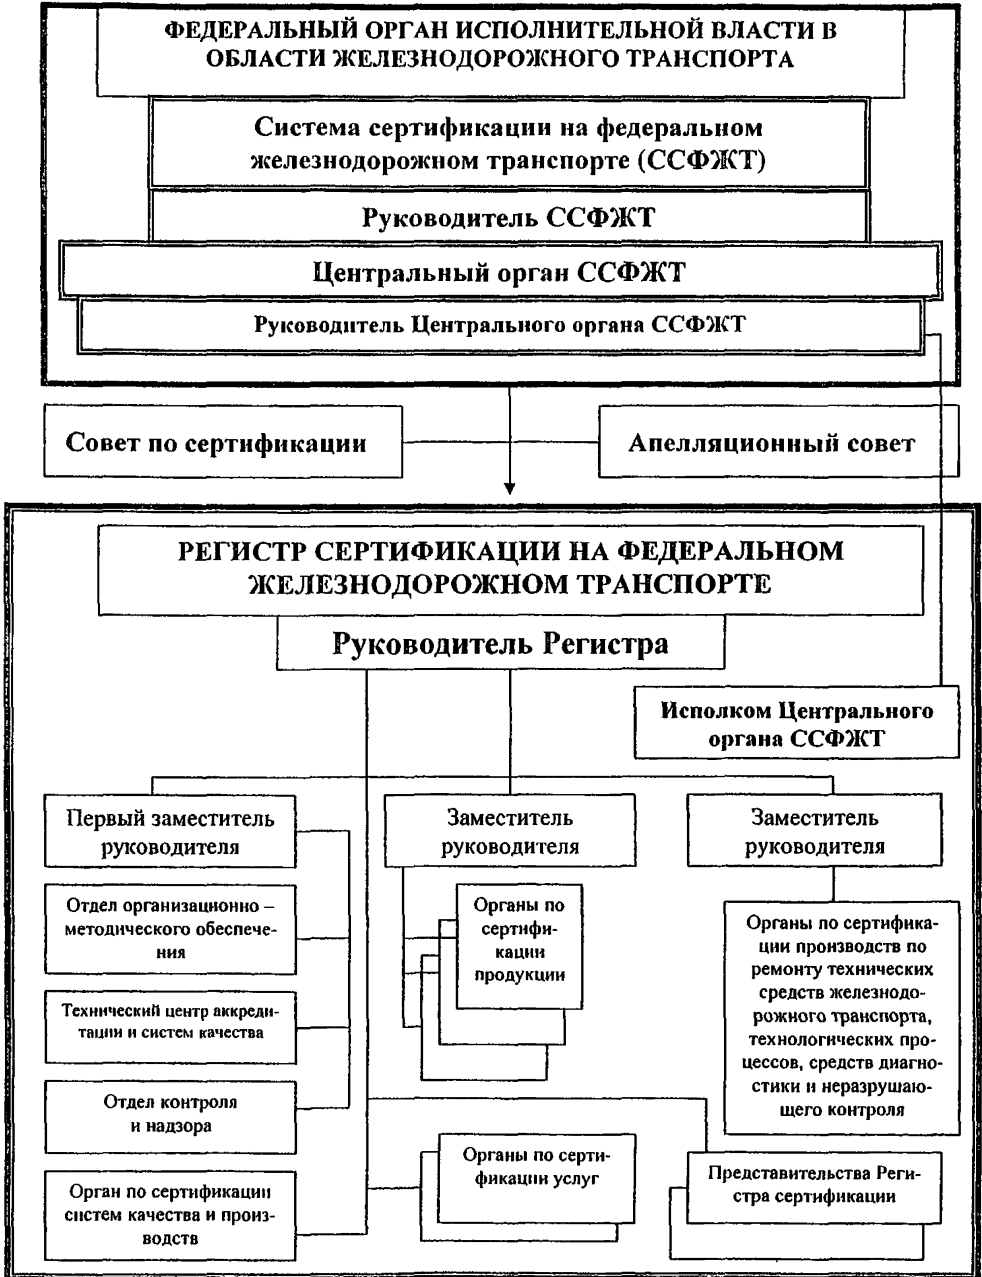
ФЕДЕРАЛЬНЫЙ ОРГАН ИСПОЛНИТЕЛЬНОЙ ВЛАСТИ В ОБЛАСТИ ЖЕЛЕЗНОДОРОЖНОГО ТРАНСПОРТА

Система сертификации на федеральном железнодорожном транспорте (ССФЖТ)

Руководитель ССФЖТ

Центральный орган ССФЖТ

Руководитель Центрального органа ССФЖТ

Совет по сертификации

Апелляционный совет

РЕГИСТР СЕРТИФИКАЦИИ НА ФЕДЕРАЛЬНОМ ЖЕЛЕЗНОДОРОЖНОМ ТРАНСПОРТЕ

Руководитель Регистра

Исполком Центрального органа ССФЖТ

Первый заместитель руководителя

Заместитель руководителя

Заместитель руководителя

Отдел организационно – методического обеспечения

Органы по сертификации продукции

Органы по сертификации производств по ремонту технических средств железнодорожного транспорта, технологических процессов, средств диагностики и неразрушающего контроля

Технический центр аккредитации и систем качества

Отдел контроля и надзора

Органы по сертификации услуг

Представительства Регистра сертификации

Орган по сертификации систем качества и производств